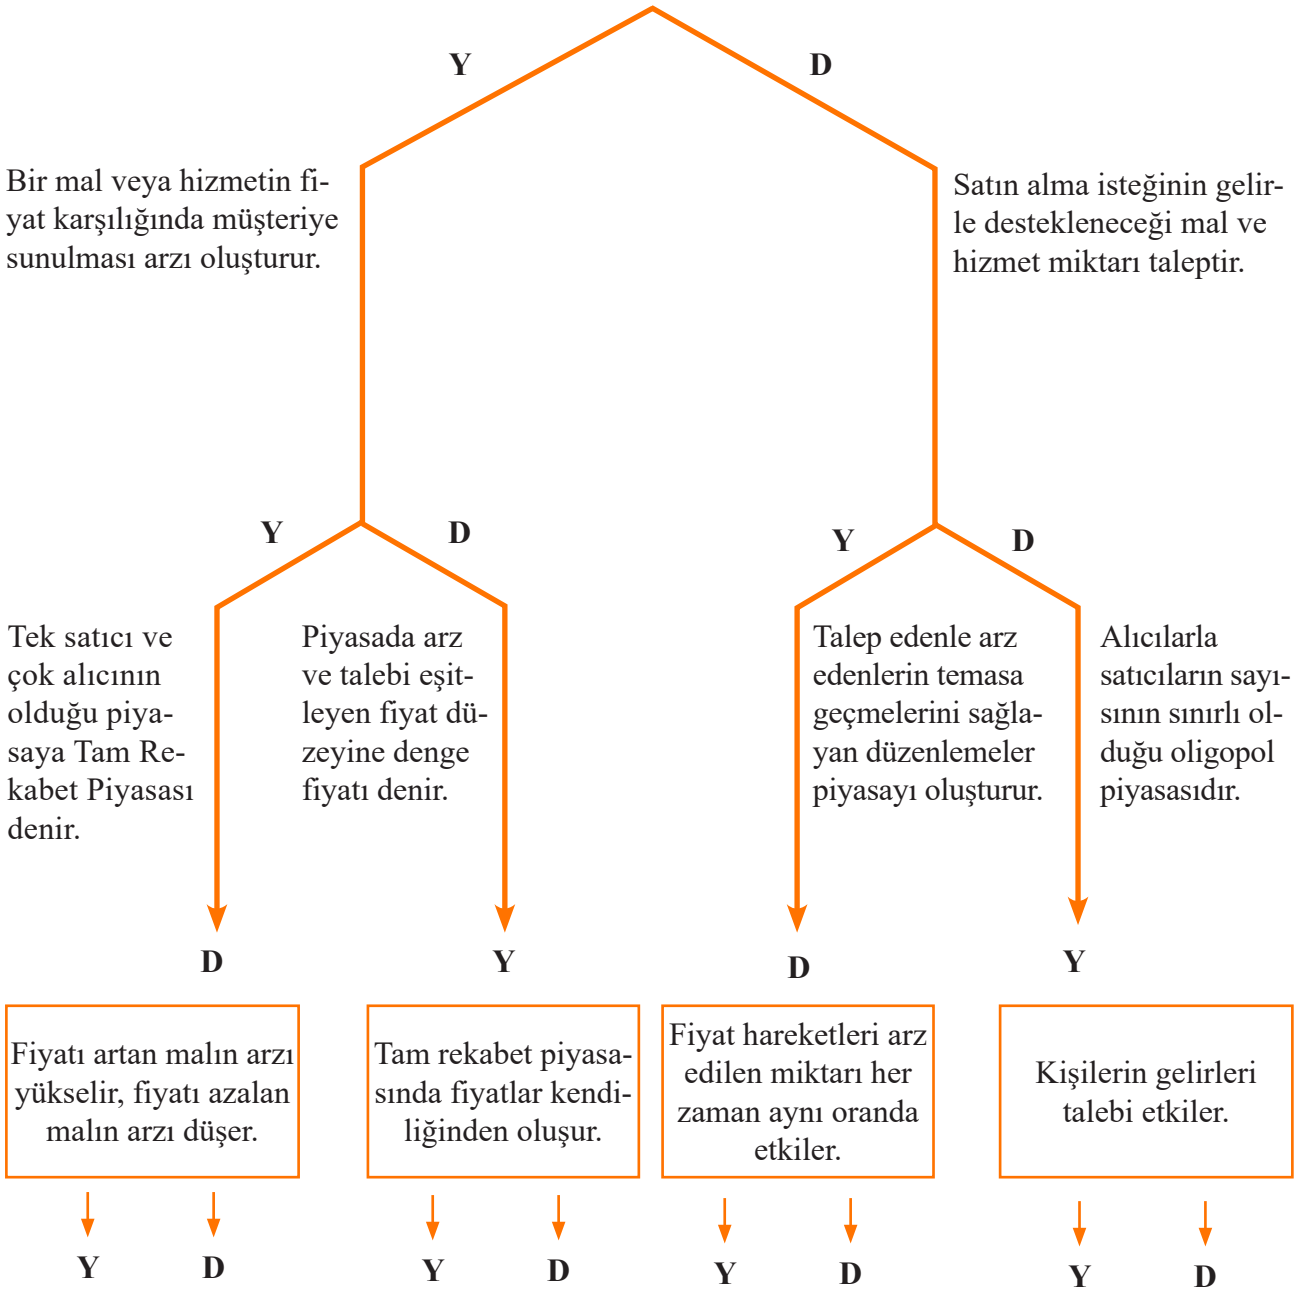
Y

D

Bir mal veya hizmetin fiyat karşılığında müşteriye sunulması arzı oluşturur.

Satın alma isteğinin gelirle destekleneceği mal ve hizmet miktarı taleptir.

Y

D

Y

D

Tek satıcı ve çok alıcının olduğu piyasaya Tam Rekabet Piyasası denir.

Piyasada arz ve talebi eşitleyen fiyat düzeyine denge fiyatı denir.

Talep edenle arz edenlerin temasa geçmelerini sağlayan düzenlemeler piyasayı oluşturur.

Alıcılarla satıcıların sayısının sınırlı olduğu oligopol piyasasıdır.

D

Y

D

Y

Fiyatı artan malın arzı yükselir, fiyatı azalan malın arzı düşer.

Tam rekabet piyasasında fiyatlar kendiliğinden oluşur.

Fiyat hareketleri arz edilen miktarı her zaman aynı oranda etkiler.

Kişilerin gelirleri talebi etkiler.

Y D Y D Y D Y D